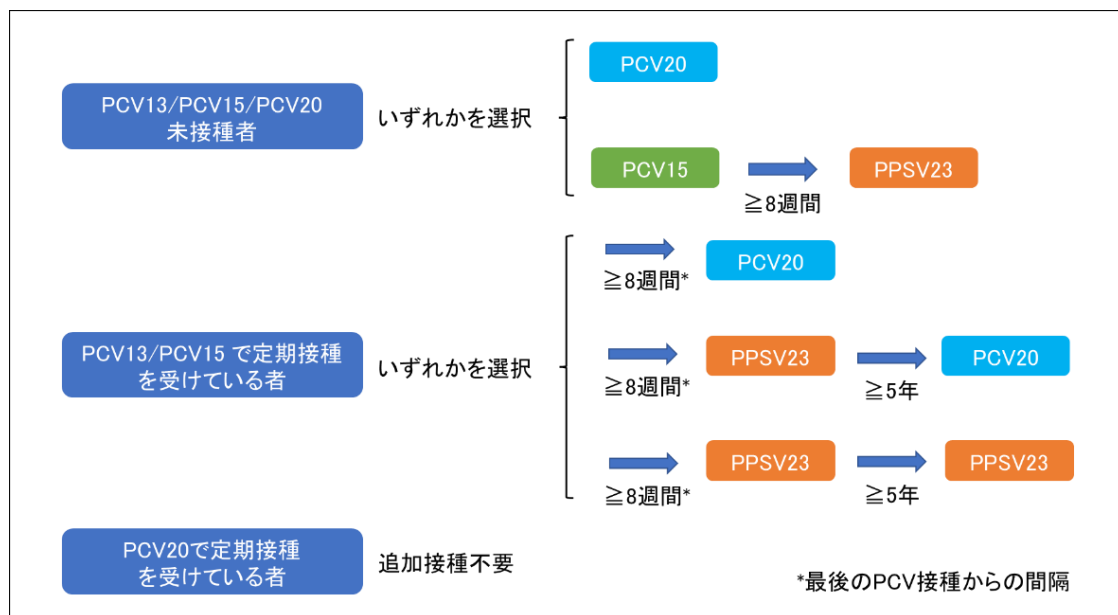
PCV13/PCV15/PCV20 未接種者

いずれかを選択

PCV20

PCV15

PPSV23

≧8週間

PCV13/PCV15 で定期接種を受けている者

いずれかを選択

≧8週間*

PCV20

≧8週間*

PPSV23

≧5年

PCV20

≧8週間*

PPSV23

≧5年

PPSV23

PCV20で定期接種を受けている者

追加接種不要

*最後のPCV接種からの間隔